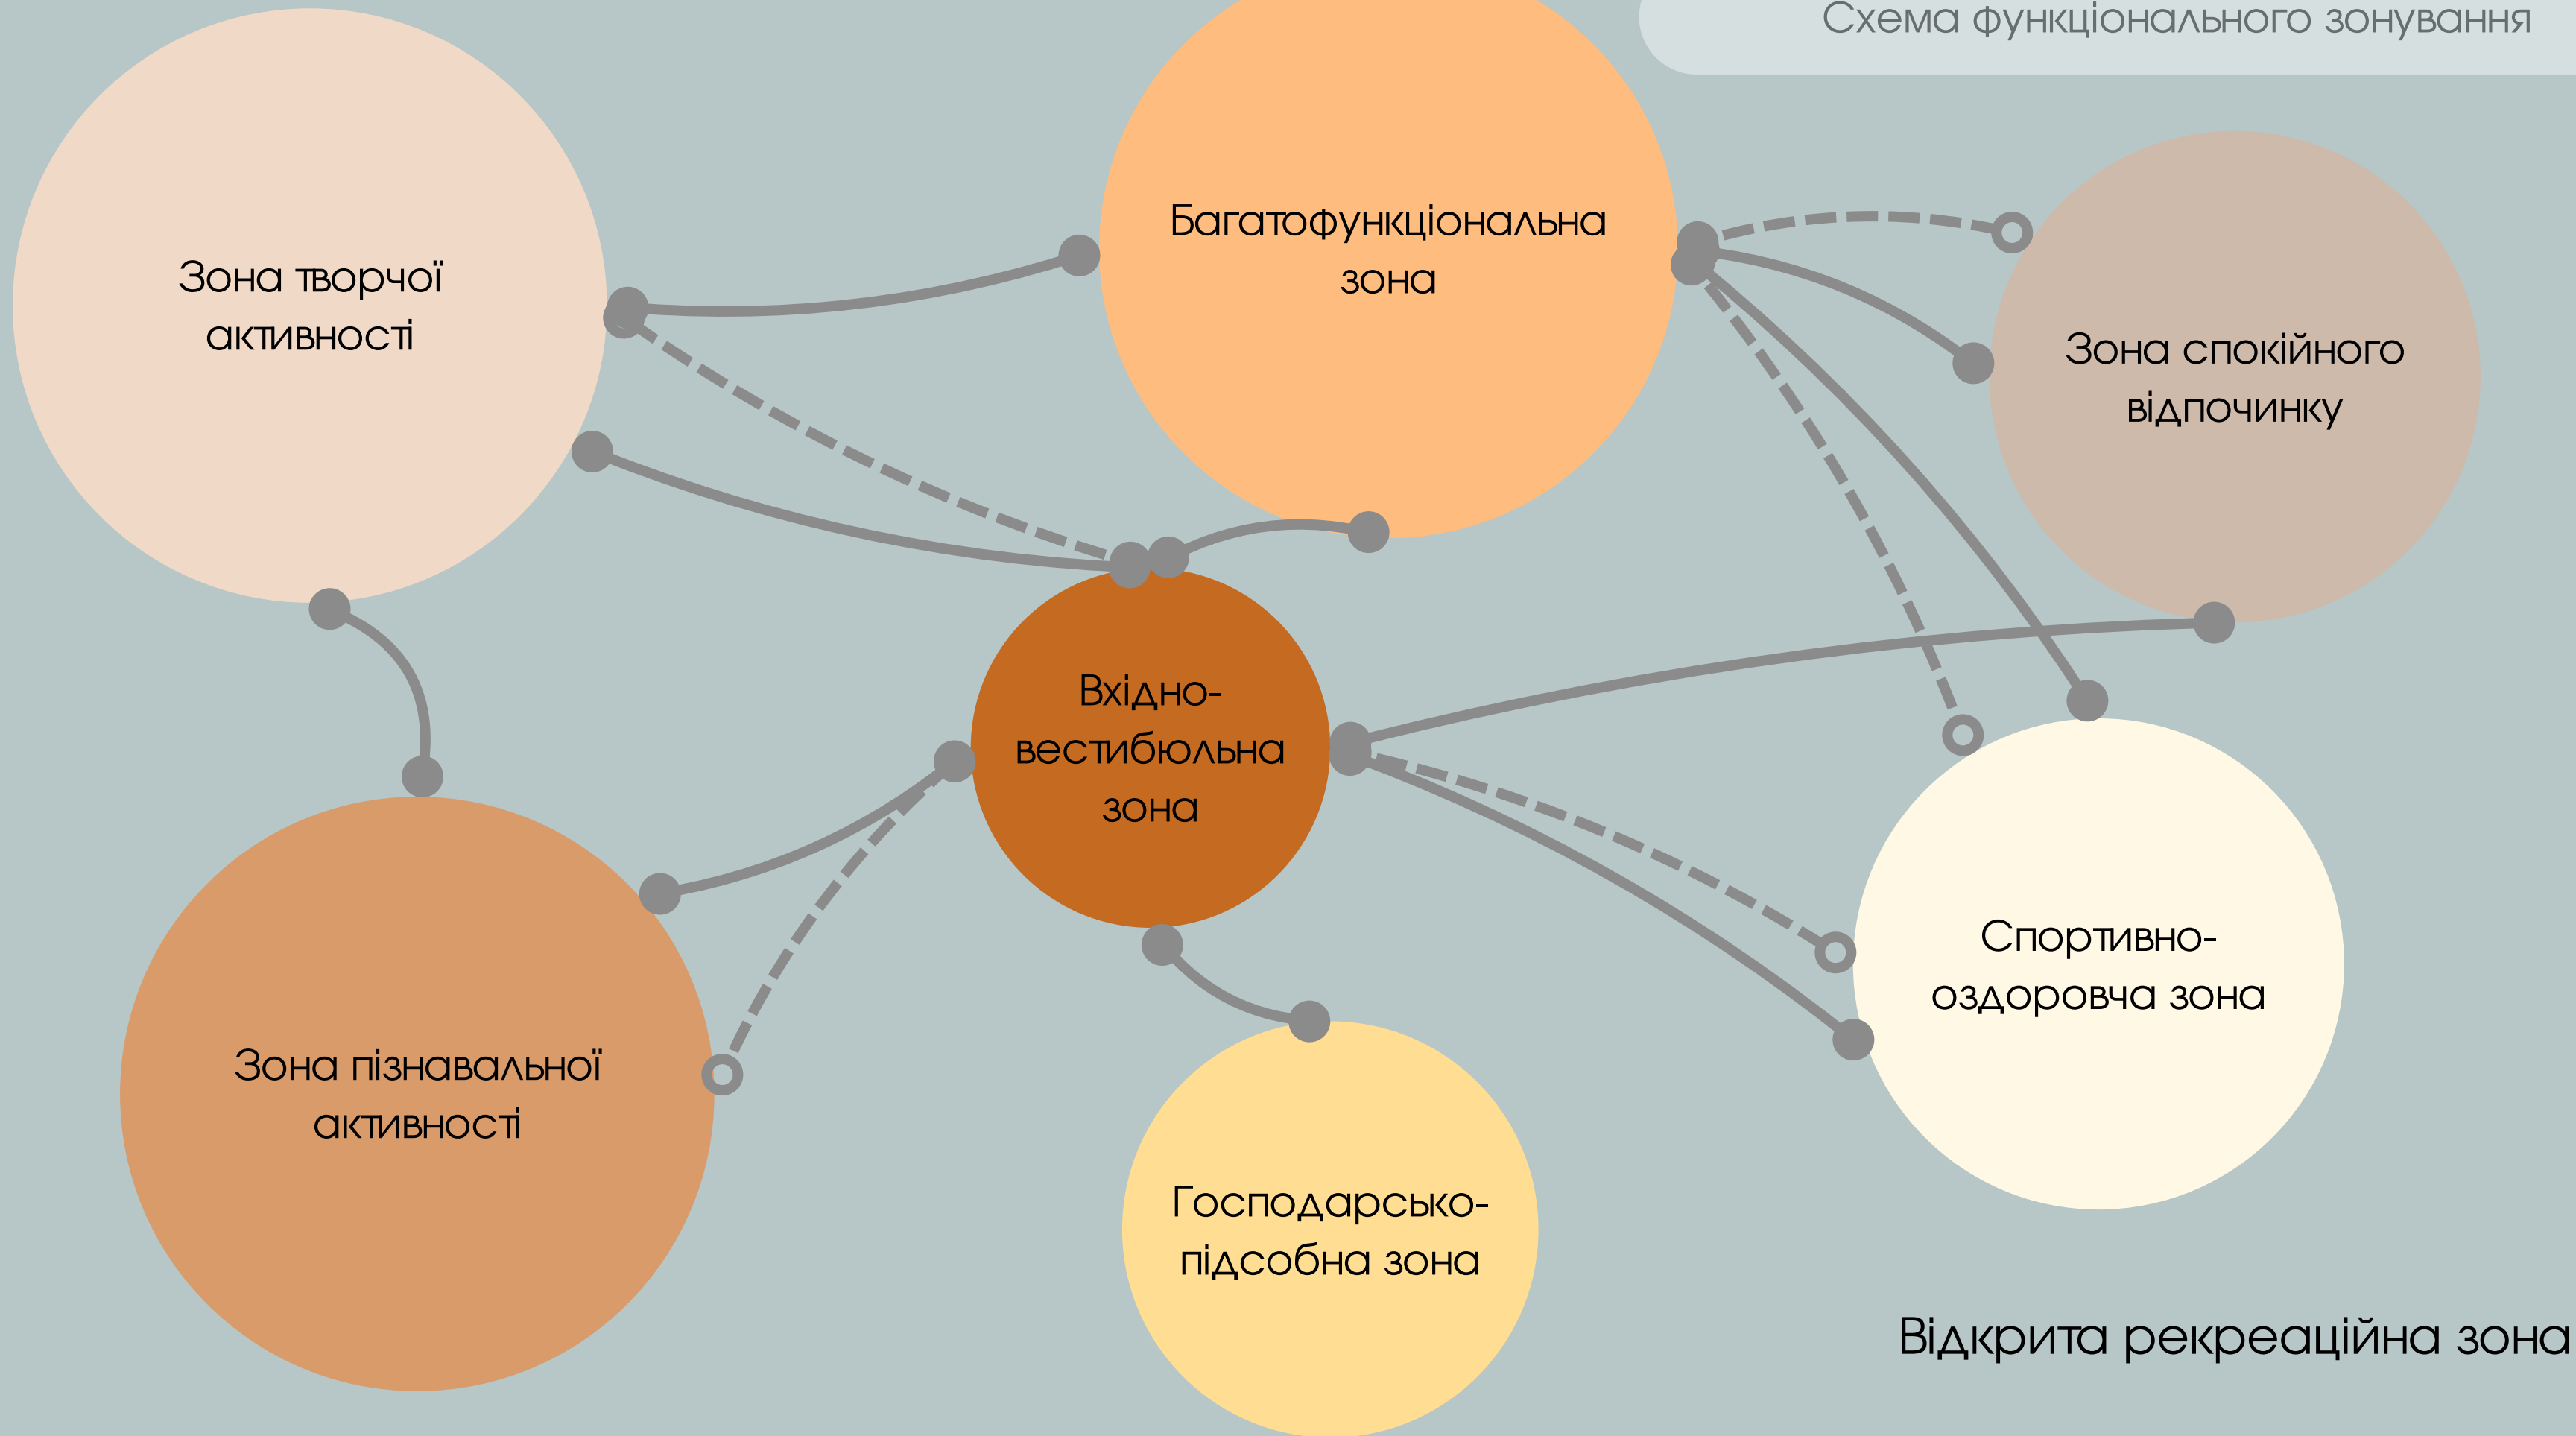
Схема функціонального зонування

Зона творчої активності

Багатофункціональна зона

Зона спокійного відпочинку

Вхідно-вестибюльна зона

Зона пізнавальної активності

Спортивно-оздоровча зона

Господарсько-підсобна зона

Відкрита рекреаційна зона